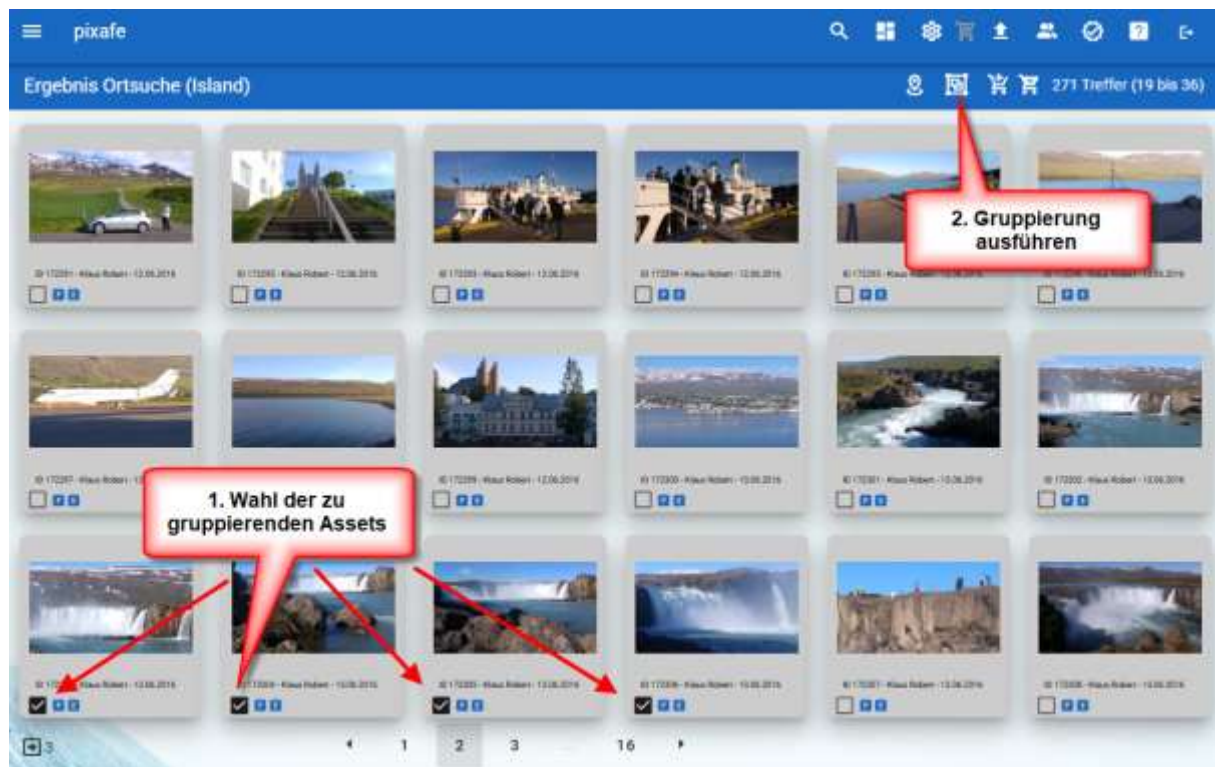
pixafe

Ergebnis Ortsuche (Island)

271 Treffer (19 bis 36)

2. Gruppierung ausführen

ID 172291 - Klaus Robert - 12.06.2016

ID 172292 - Klaus Robert - 12.06.2016

ID 172293 - Klaus Robert - 12.06.2016

ID 172294 - Klaus Robert - 12.06.2016

ID 172295 - Klaus Robert - 12.06.2016

ID 172296 - Klaus Robert - 12.06.2016

ID 172297 - Klaus Robert - 1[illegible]

ID 172299 - Klaus Robert - 12.06.2016

ID 172300 - Klaus Robert - 13.06.2016

ID 172301 - Klaus Robert - 13.06.2016

ID 172302 - Klaus Robert - 13.06.2016

1. Wahl der zu gruppierenden Assets

ID 17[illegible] - Klaus Robert - 13.06.2016

ID 172304 - Klaus Robert - 13.06.2016

ID 172305 - Klaus Robert - 13.06.2016

ID 172306 - Klaus Robert - 13.06.2016

ID 172307 - Klaus Robert - 13.06.2016

ID 172308 - Klaus Robert - 13.06.2016

3

1 2 3 ... 16